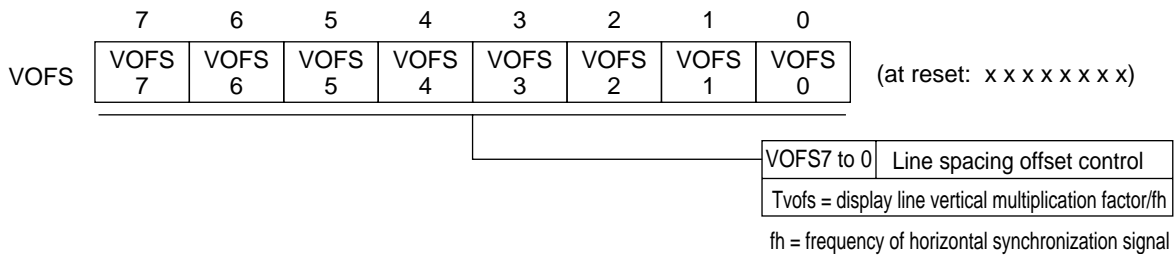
| | 7 | 6 | 5 | 4 | 3 | 2 | 1 | 0 | |
|---|---|---|---|---|---|---|---|---|---|
| VOFS | VOFS 7 | VOFS 6 | VOFS 5 | VOFS 4 | VOFS 3 | VOFS 2 | VOFS 1 | VOFS 0 | (at reset: x x x x x x x x) |

| VOFS7 to 0 | Line spacing offset control |
|---|---|
| Tvofs = display line vertical multiplication factor/fh | |

fh = frequency of horizontal synchronization signal